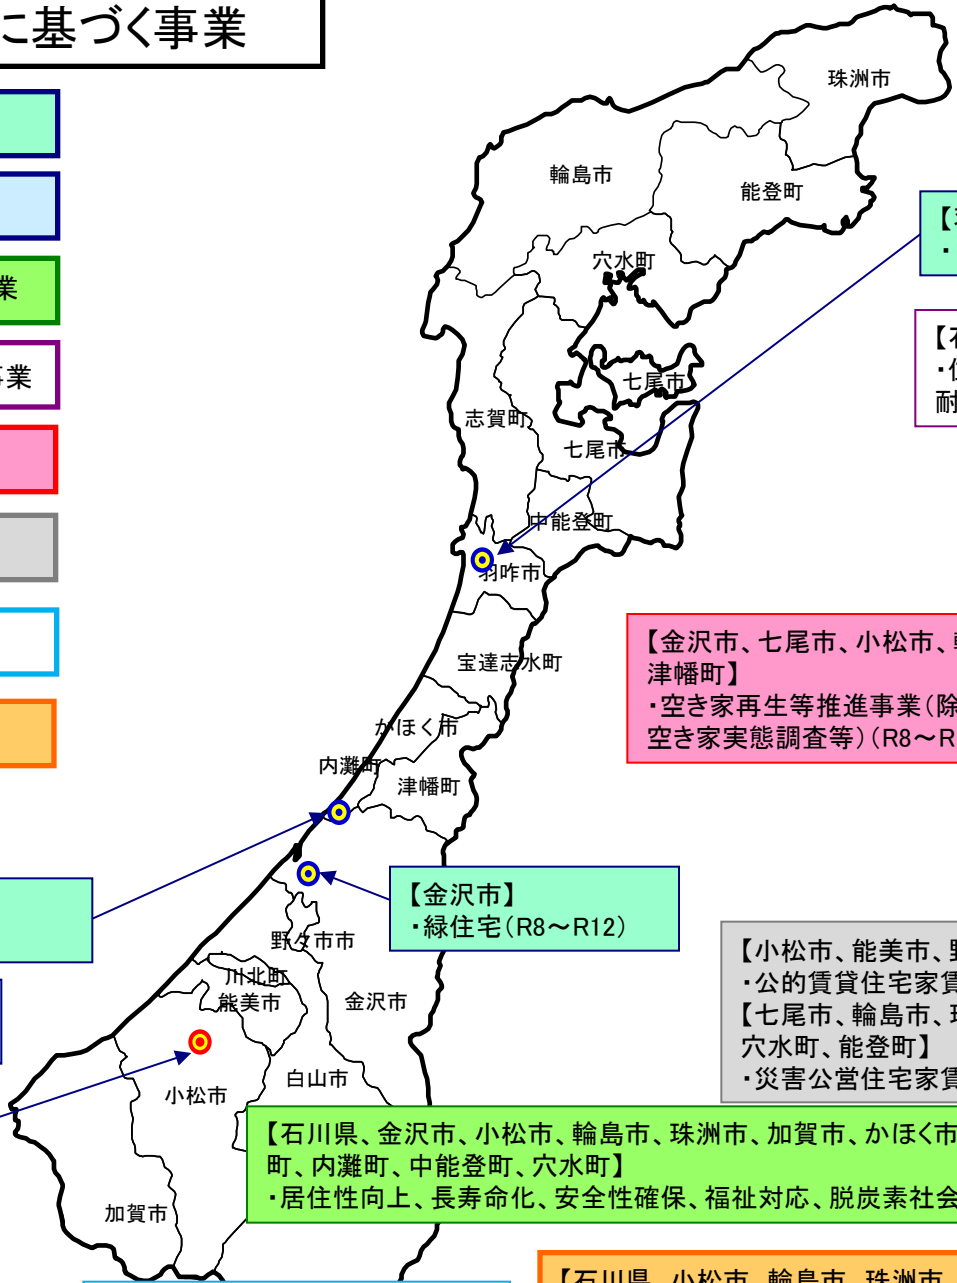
に基づく事業

業

事業

珠洲市

輪島市

能登町

穴水町

七尾市

志賀町

七尾市

中能登町

羽咋市

宝達志水町

かほく市

内灘町

津幡町

野々市市

川北町

能美市

金沢市

白山市

小松市

加賀市

【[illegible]
・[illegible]

【石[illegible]
・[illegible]
耐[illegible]

【金沢市、七尾市、小松市、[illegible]
津幡町】
・空き家再生等推進事業（除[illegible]
空き家実態調査等）（R8～R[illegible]

【金沢市】
・緑住宅（R8～R12）

【小松市、能美市、野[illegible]
・公的賃貸住宅家賃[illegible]
【七尾市、輪島市、珠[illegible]
穴水町、能登町】
・災害公営住宅家賃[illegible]

【石川県、金沢市、小松市、輪島市、珠洲市、加賀市、かほく市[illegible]
町、内灘町、中能登町、穴水町】
・居住性向上、長寿命化、安全性確保、福祉対応、脱炭素社会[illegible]

【石川県、小松市、輪島市、珠洲市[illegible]